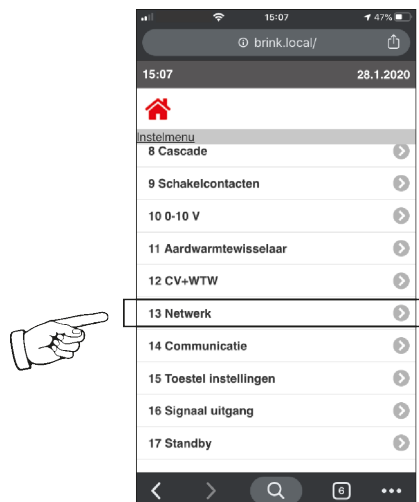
15:07
47%
brink.local/
15:07
28.1.2020
Instelmenu
8 Cascade
9 Schakelcontacten
10 0-10 V
11 Aardwarmtewisselaar
12 CV+WTW
13 Netwerk
14 Communicatie
15 Toestel instellingen
16 Signaal uitgang
17 Standby
6